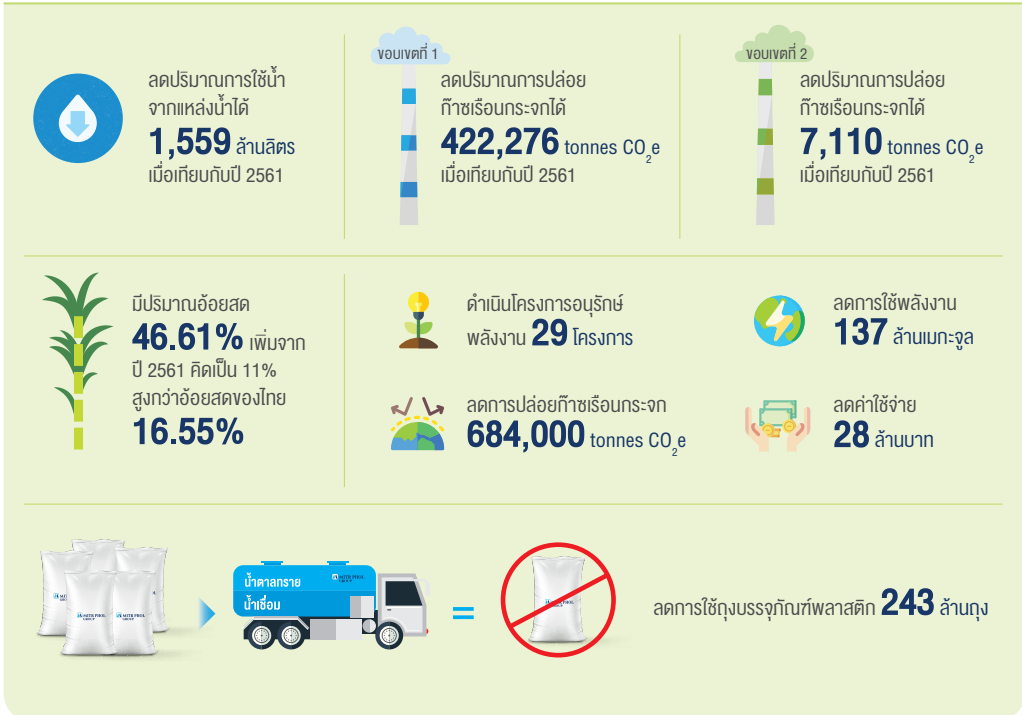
ลดปริมาณการใช้น้ำจากแหล่งน้ำได้
1,559 ล้านลิตร
เมื่อเทียบกับปี 2561

ขอบเขตที่ 1
ลดปริมาณการปล่อยก๊าซเรือนกระจกได้
422,276 tonnes $CO_2e$
เมื่อเทียบกับปี 2561

ขอบเขตที่ 2
ลดปริมาณการปล่อยก๊าซเรือนกระจกได้
7,110 tonnes $CO_2e$
เมื่อเทียบกับปี 2561

มีปริมาณอ้อยสด
46.61% เพิ่มจาก
ปี 2561 คิดเป็น 11%
สูงกว่าอ้อยสดของไทย
16.55%

ดำเนินโครงการอนุรักษ์พลังงาน 29 โครงการ

ลดการใช้พลังงาน
137 ล้านเมกะจูล

ลดการปล่อยก๊าซเรือนกระจก
684,000 tonnes $CO_2e$

ลดค่าใช้จ่าย
28 ล้านบาท

MITR PHOL GROUP
น้ำตาลทราย
น้ำเชื่อม
MITR PHOL GROUP
=
ลดการใช้ถุงบรรจุภัณฑ์พลาสติก 243 ล้านถุง